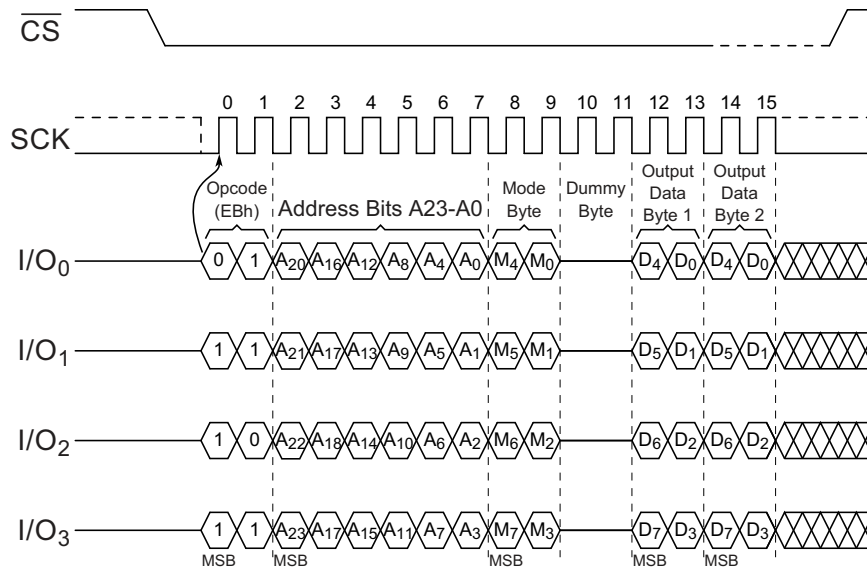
$\overline{CS}$

0 1 2 3 4 5 6 7 8 9 10 11 12 13 14 15

SCK

Opcode (EBh)

Address Bits A23-A0

Mode Byte

Dummy Byte

Output Data Byte 1

Output Data Byte 2

$I/O_0$ 0 1 $A_{20}$ $A_{16}$ $A_{12}$ $A_8$ $A_4$ $A_0$ $M_4$ $M_0$ $D_4$ $D_0$ $D_4$ $D_0$

$I/O_1$ 1 1 $A_{21}$ $A_{17}$ $A_{13}$ $A_9$ $A_5$ $A_1$ $M_5$ $M_1$ $D_5$ $D_1$ $D_5$ $D_1$

$I/O_2$ 1 0 $A_{22}$ $A_{18}$ $A_{14}$ $A_{10}$ $A_6$ $A_2$ $M_6$ $M_2$ $D_6$ $D_2$ $D_6$ $D_2$

$I/O_3$ 1 1 $A_{23}$ $A_{17}$ $A_{15}$ $A_{11}$ $A_7$ $A_3$ $M_7$ $M_3$ $D_7$ $D_3$ $D_7$ $D_3$

MSB MSB MSB MSB MSB